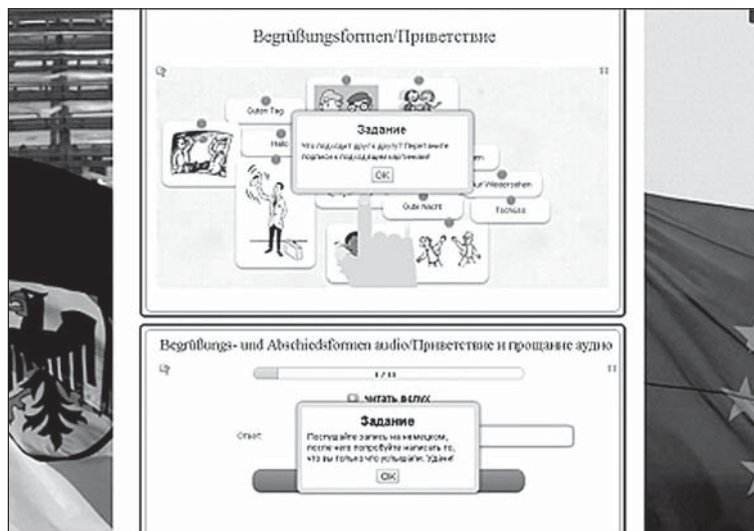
Begrüßungsformen/Приветствие

Guten Tag

Hallo

Задание

Что подходит друг к другу? Перетащите подписи к подходящим картинкам!

OK

Auf Wiedersehen

Gute Nacht

Tschüss

Begrüßungs- und Abschiedsformen audio/Приветствие и прощание аудио

1 / 11

читать вслух

Ответ

Задание

Послушайте запись на немецком, после чего попробуйте написать то, что вы только что услышали. Удачи!

OK